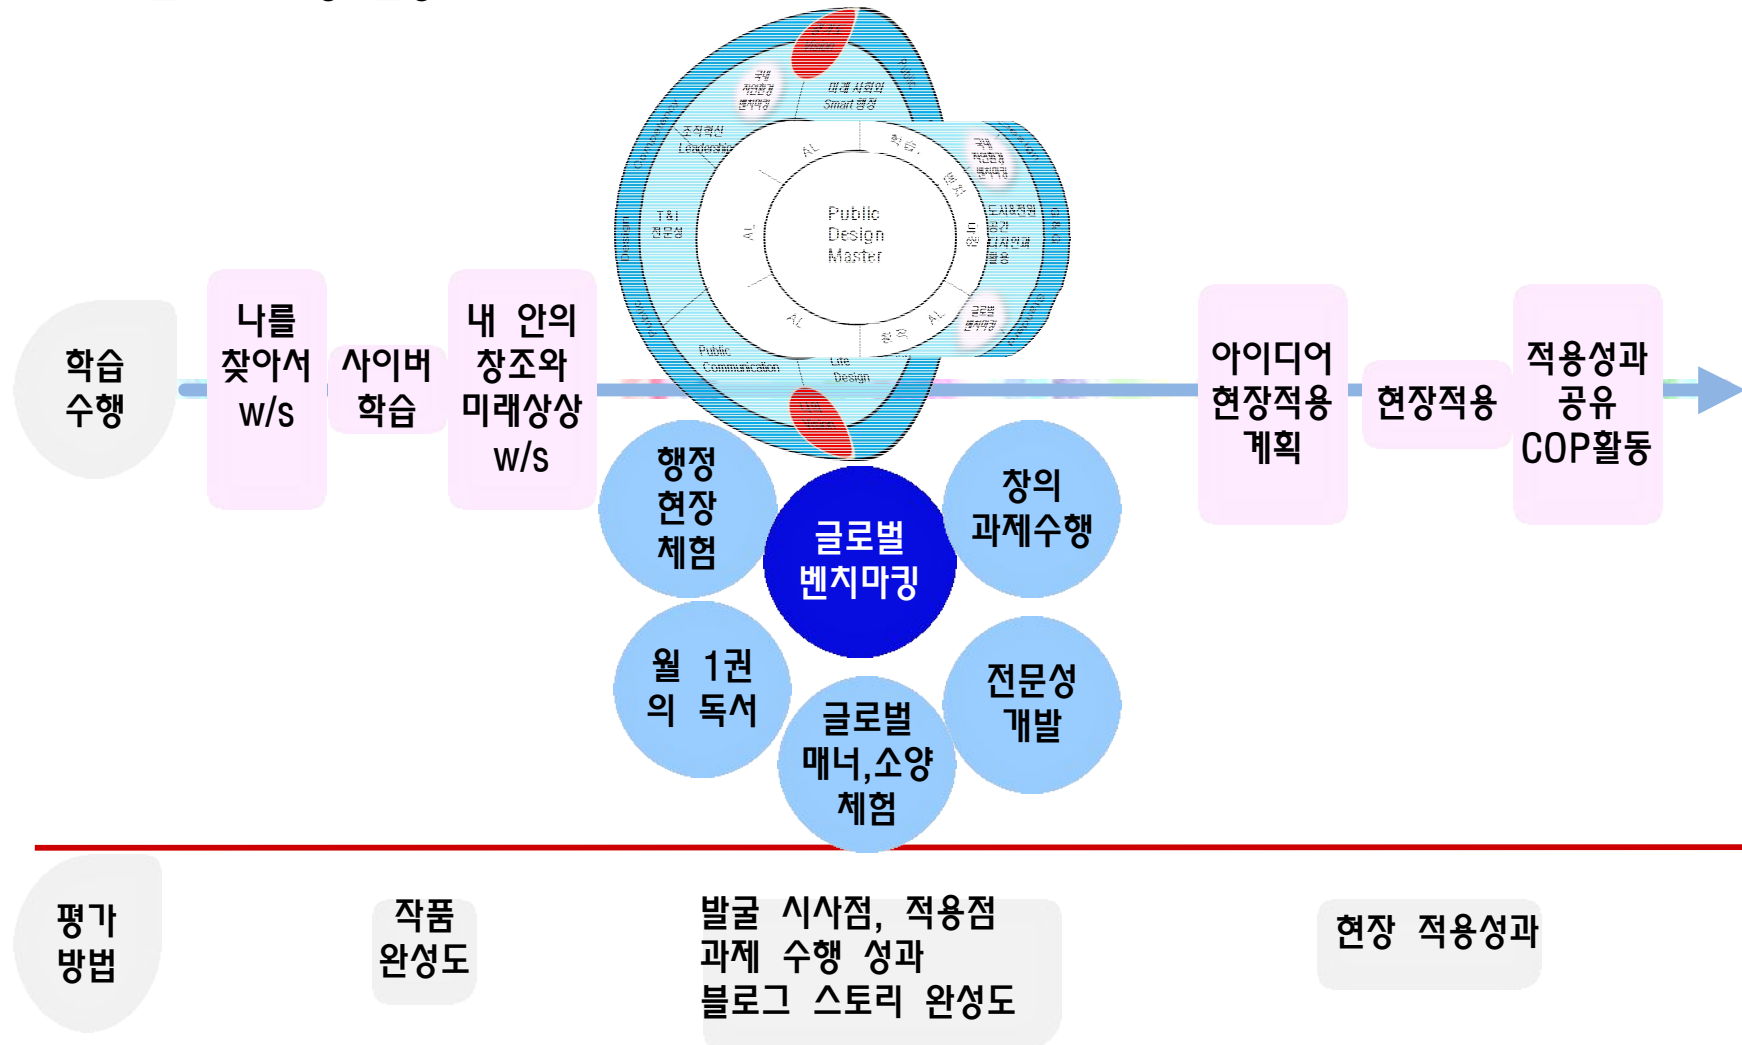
학습 수행

나를 찾아서 w/s

사이버 학습

내 안의 창조와 미래상상 w/s

Public Design Master

미래 사회의 Smart 행정

조직혁신 Leadership

T&I 전문성

Public Communication

Life Design

AL

AL

AL

AL

도시&전원 공간 디자인과 활용

글로벌 벤치마킹

아이디어 현장적용 계획

현장적용

적용성과 공유 COP활동

행정 현장 체험

글로벌 벤치마킹

창의 과제수행

월 1권 의 독서

글로벌 매너,소양 체험

전문성 개발

평가 방법

작품 완성도

발굴 시사점, 적용점
과제 수행 성과
블로그 스토리 완성도

현장 적용성과